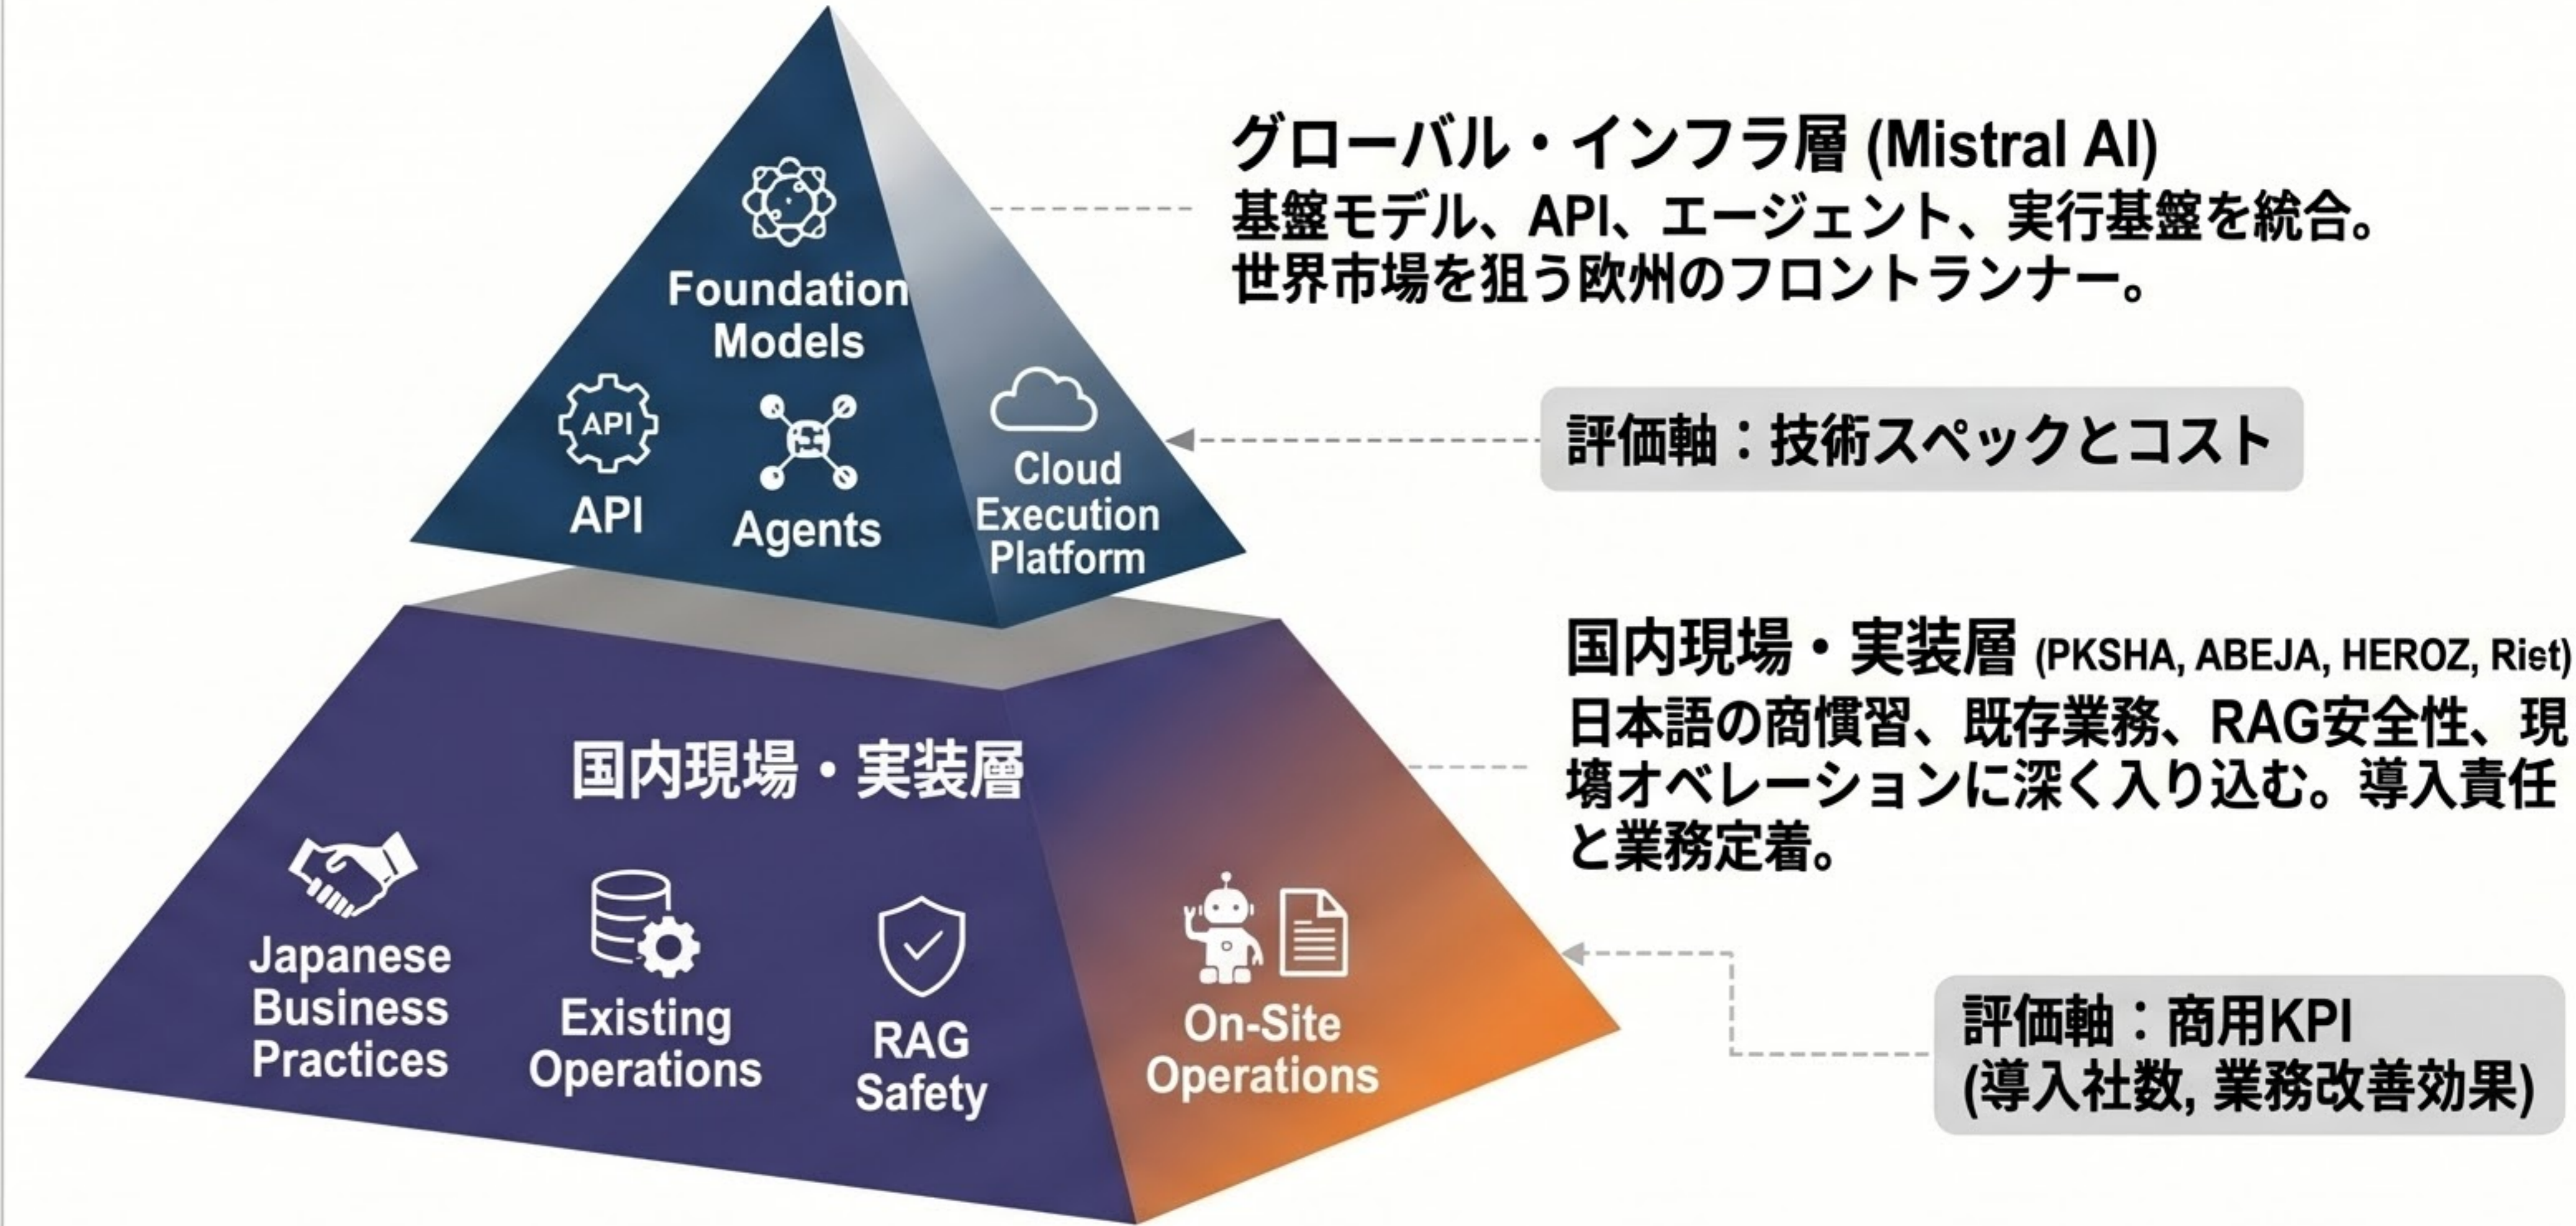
Foundation Models

API

Agents

Cloud Execution Platform

グローバル・インフラ層 (Mistral AI)
基盤モデル、API、エージェント、実行基盤を統合。世界市場を狙う欧州のフロントランナー。

評価軸：技術スペックとコスト

国内現場・実装層

Japanese Business Practices

Existing Operations

RAG Safety

On-Site Operations

国内現場・実装層 (PKSHA, ABEJA, HEROZ, Riet)
日本語の商慣習、既存業務、RAG安全性、現場オペレーションに深く入り込む。導入責任と業務定着。

評価軸：商用KPI (導入社数, 業務改善効果)